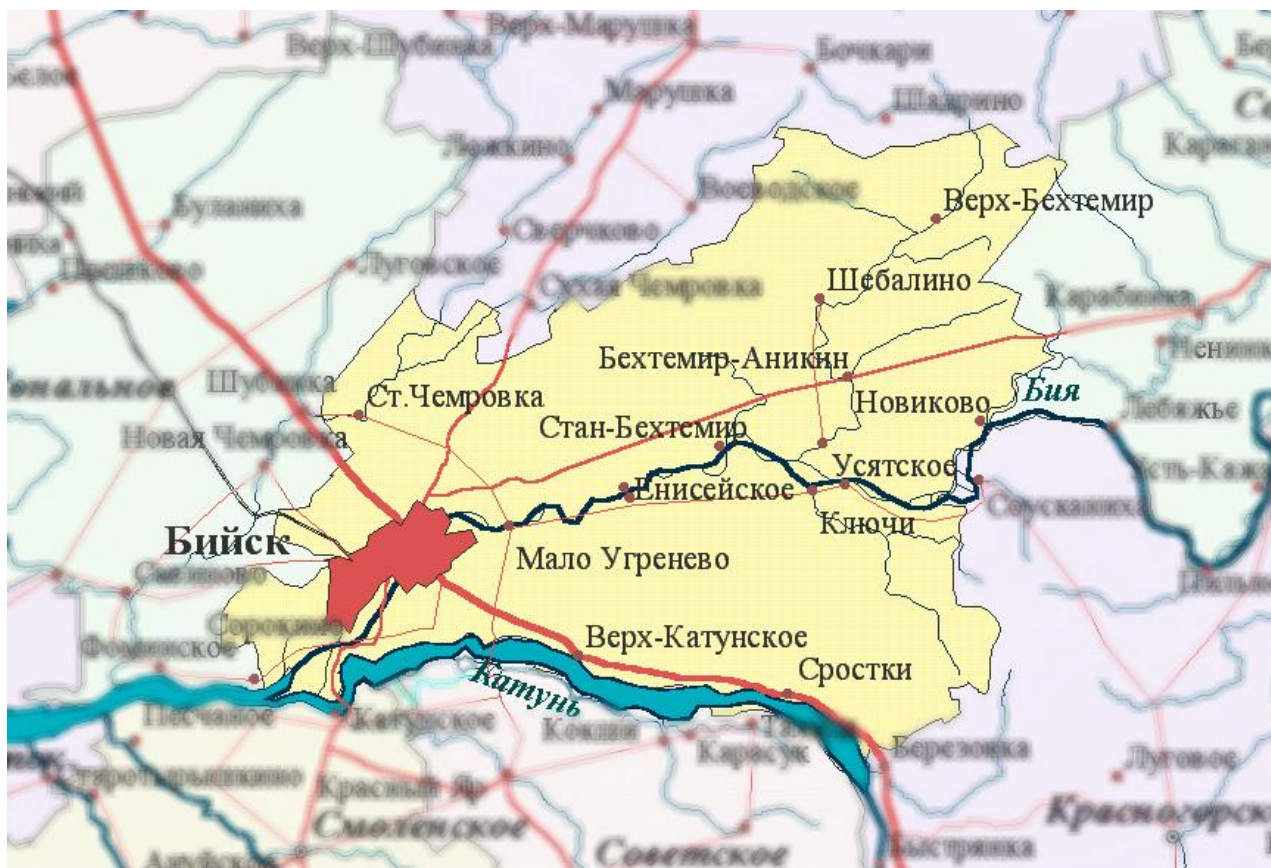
Верх-Марушка
Верх-Шубинка
Бочкари
Марушка
Шадрино
Ложкино
Воеводское
Верх-Бехтемир
Буланиха
Сверчково
Луговское
Сухая Чемровка
Шебалино
Карабинка
Бехтемир-Аникин
Шубинка
Ст.Чемровка
Новиково
Бия
Лебяжье
Новая Чемровка
Стан-Бехтемир
Усятское
Енисейское
Ключи
Бийск
Мало Угренево
Сорокино
Фоминское
Верх-Катунское
Сростки
Катунь
Песчаное
Катунское
Коколи
Карасук
Березовка
Луговое
Красный Яр
Смоленское
Советское
Красногорское
Быстрянка